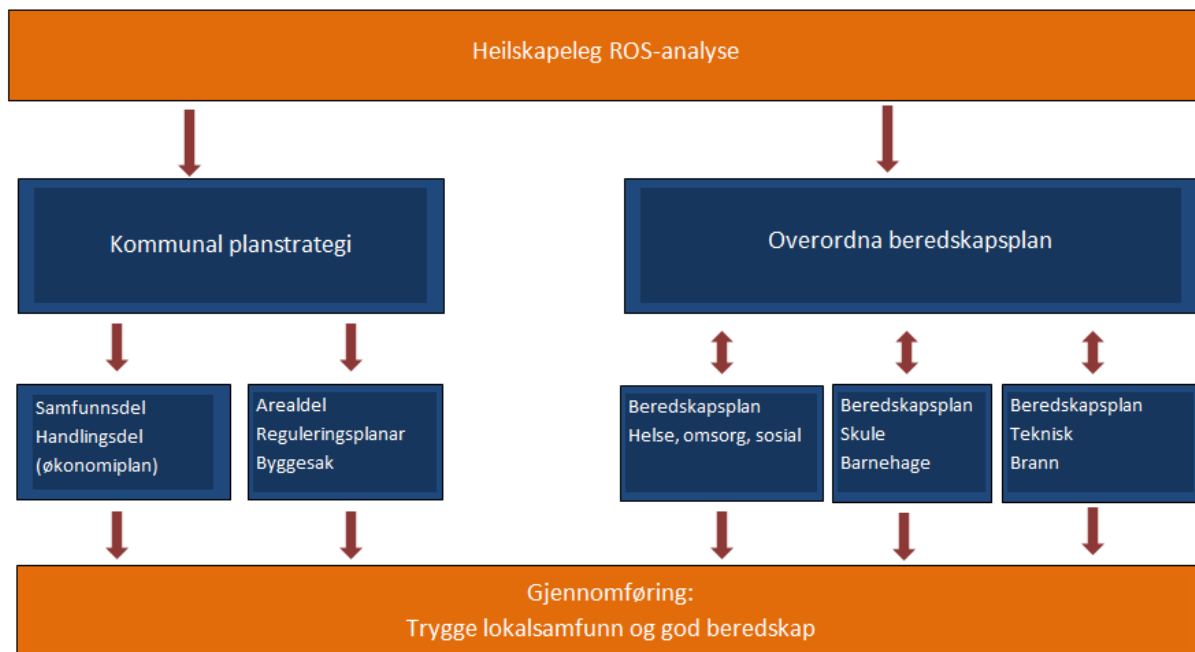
Heilskapeleg ROS-analyse

Kommunal planstrategi

Overordna beredskapsplan

Samfunnsdel
Handlingsdel
(økonomiplan)

Arealdel
Reguleringsplanar
Byggesak

Beredskapsplan
Helse, omsorg, sosial

Beredskapsplan
Skule
Barnehage

Beredskapsplan
Teknisk
Brann

Gjennomføring:
Trygge lokalsamfunn og god beredskap